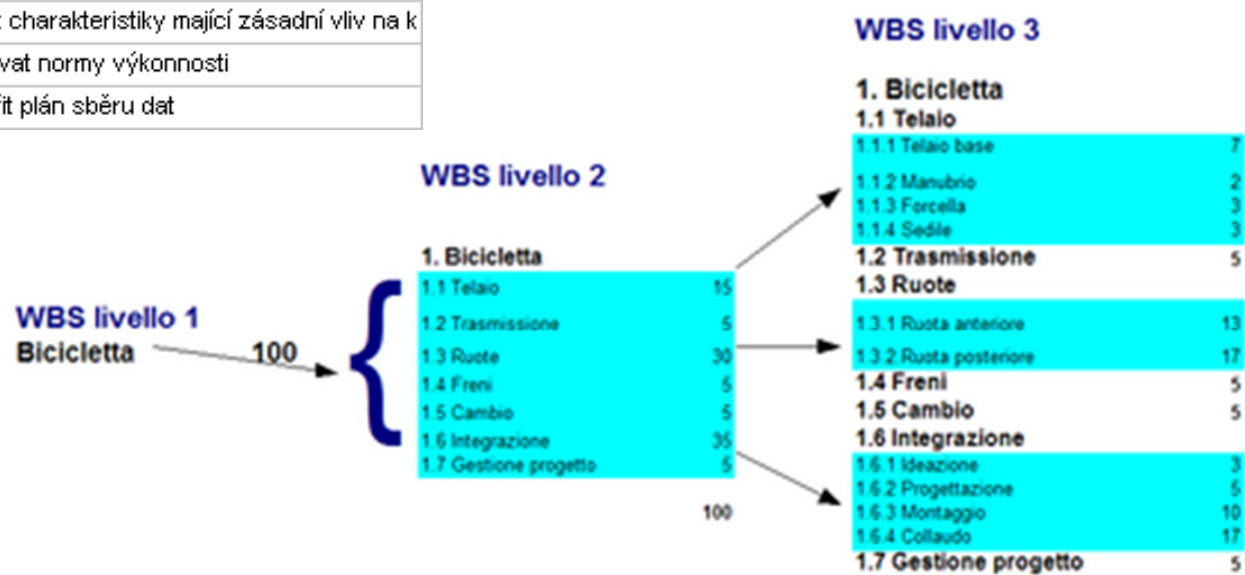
: charakteristiky mající zásadní vliv na k
vat normy výkonnosti
řit plán sběru dat

WBS livello 1
Bicicletta 100

WBS livello 2
1. Bicicletta

| | |
|---|---|
| 1.1 Telaio | 15 |
| 1.2 Trasmissione | 5 |
| 1.3 Ruote | 30 |
| 1.4 Freni | 5 |
| 1.5 Cambio | 5 |
| 1.6 Integrazione | 35 |
| 1.7 Gestione progetto | 5 |
| | 100 |

WBS livello 3
1. Bicicletta

| | |
|---|---|
| 1.1 Telaio | |
| 1.1.1 Telaio base | 7 |
| 1.1.2 Manubrio | 2 |
| 1.1.3 Forcella | 3 |
| 1.1.4 Sedile | 3 |
| 1.2 Trasmissione | 5 |
| 1.3 Ruote | |
| 1.3.1 Ruota anteriore | 13 |
| 1.3.2 Ruota posteriore | 17 |
| 1.4 Freni | 5 |
| 1.5 Cambio | 5 |
| 1.6 Integrazione | |
| 1.6.1 Ideazione | 3 |
| 1.6.2 Progettazione | 5 |
| 1.6.3 Montaggio | 10 |
| 1.6.4 Collaudo | 17 |
| 1.7 Gestione progetto | 5 |